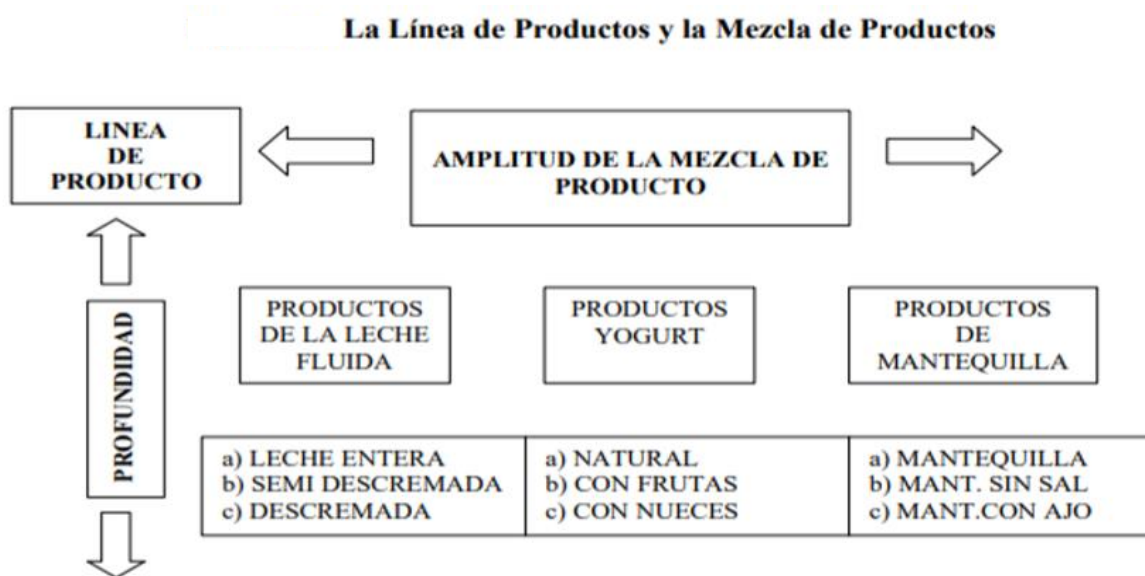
La Línea de Productos y la Mezcla de Productos

LINEA DE PRODUCTO

AMPLITUD DE LA MEZCLA DE PRODUCTO

PROFUNDIDAD

PRODUCTOS DE LA LECHE FLUIDA

PRODUCTOS YOGURT

PRODUCTOS DE MANTEQUILLA

| a) LECHE ENTERA<br>b) SEMI DESCREMADA<br>c) DESCREMADA | a) NATURAL<br>b) CON FRUTAS<br>c) CON NUECES | a) MANTEQUILLA<br>b) MANT. SIN SAL<br>c) MANT.CON AJO |
|---|---|---|